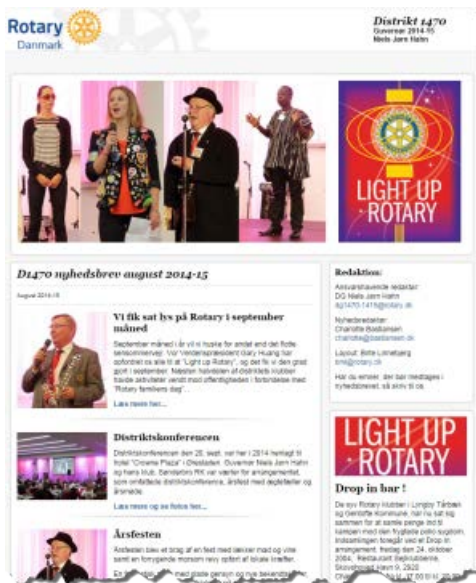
Rotary
Danmark

Distrikt 1470
Guvernør 2014-15
Niels Jørn Hahn

LIGHT UP ROTARY

D1470 nyhedsbrev august 2014-15

August 2014-15

Vi fik sat lys på Rotary i september måned

September måned i år vil vi huske for amdet end det flotte sensommervejr. Vor Verdenspræsident Gary Huang har opfordret os alle til at "Light up Rotary", og det fik vi den god gjort i september. Næsten halvdelen af distriktets klubber havde aktiviteter vendt mod offentligheden i forbindelse med "Rotary familiens dag"...

Læs mere her...

Distriktskonferencen

Distriktskonferencen den 20. sept. var her i 2014 henlagt til hotel "Crowne Plaza" i Ørestaden. Guvernør Niels Jørn Hahn og hans klub, Sankt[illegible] fik var værter for arrangementet, som omfattede distriktskonference, årsfest med deltagere og årsmøde.

Læs mere og se fotos her...

Årsfesten

Årsfesten blev et brag af en fest med lækker mad og vine samt en forrygende morsom roly opført af lokale kræfter.

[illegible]

Redaktion:

Ansvarshavende redaktør:
DG Niels Jørn Hahn
dg1470-1415@rotary.dk

Nyhedsredaktør:
Charlotte Boelsmann
charlotte@boelsmann.dk

Layout: Britt Linneberg
bmi@rotary.dk

Har du emner, der bør medtages i nyhedsbrevet, så skriv til os.

LIGHT UP ROTARY

Drop in bar !

De syv Rotary klubber i Lyngby Taarbæk og Gentofte Kommune, har nu sat sig sammen for at samle penge ind til kampen mod den frygtede polio sygdom. Indsamlingen foregår ved et Drop in arrangement, fredag den 24. oktober 2014. Restaurant Bejlebakkerne, Skovshoved havn 9, 2920 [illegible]